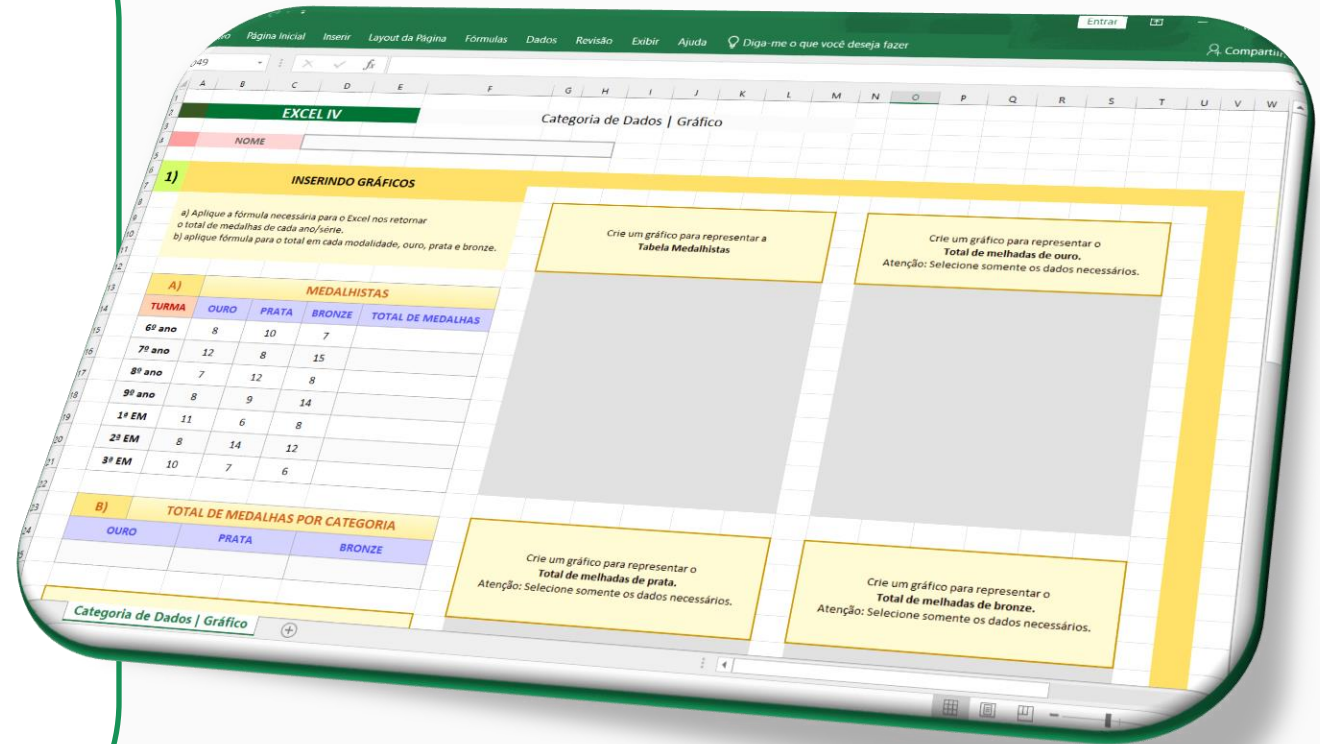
Entrar

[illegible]vo Página Inicial Inserir Layout da Página Fórmulas Dados Revisão Exibir Ajuda Diga-me o que você deseja fazer Compartilhar

O49

A B C D E F G H I J K L M N O P Q R S T U V W

EXCEL IV

Categoria de Dados | Gráfico

NOME

1)

INSERINDO GRÁFICOS

a) Aplique a fórmula necessária para o Excel nos retornar o total de medalhas de cada ano/série.
b) aplique fórmula para o total em cada modalidade, ouro, prata e bronze.

Crie um gráfico para representar a Tabela Medalhistas

Crie um gráfico para representar o Total de melhadas de ouro. Atenção: Selecione somente os dados necessários.

A)

MEDALHISTAS

| TURMA | OURO | PRATA | BRONZE | TOTAL DE MEDALHAS |
|---|---|---|---|---|
| 6º ano | 8 | 10 | 7 | |
| 7º ano | 12 | 8 | 15 | |
| 8º ano | 7 | 12 | 8 | |
| 9º ano | 8 | 9 | 14 | |
| 1ª EM | 11 | 6 | 8 | |
| 2ª EM | 8 | 14 | 12 | |
| 3ª EM | 10 | 7 | 6 | |

B)

TOTAL DE MEDALHAS POR CATEGORIA

| OURO | PRATA | BRONZE |
|---|---|---|
| | | |

Crie um gráfico para representar o Total de melhadas de prata. Atenção: Selecione somente os dados necessários.

Crie um gráfico para representar o Total de melhadas de bronze. Atenção: Selecione somente os dados necessários.

Categoria de Dados | Gráfico